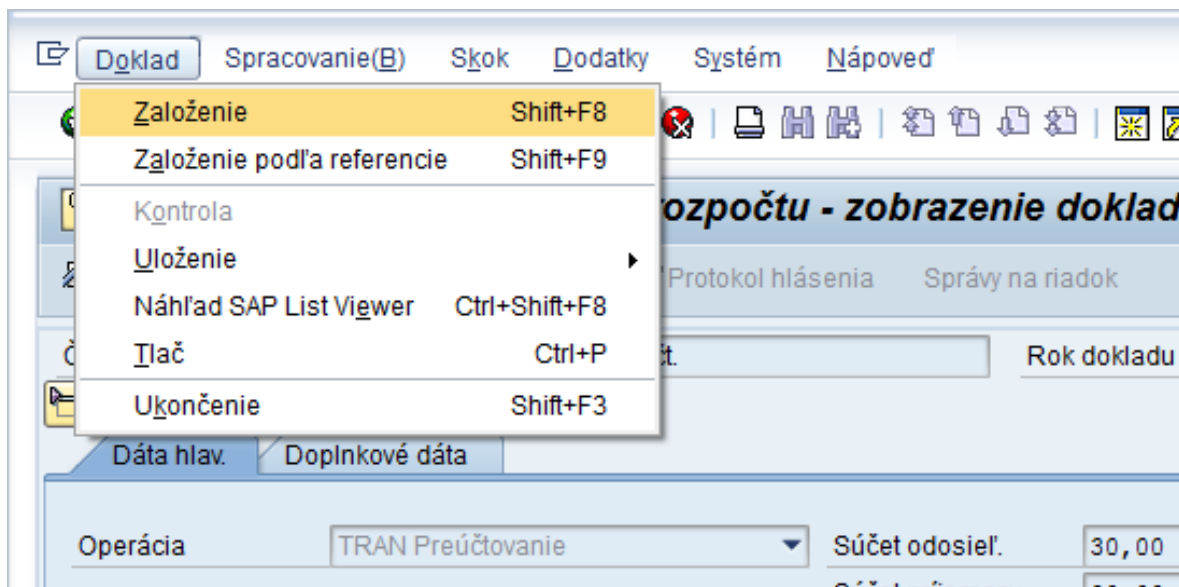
Doklad Spracovanie(B) Skok Dodatky Systém Nápoveď

Založenie Shift+F8
Založenie podľa referencie Shift+F9
Kontrola
Uloženie
Náhľad SAP List Viewer Ctrl+Shift+F8
Tlač Ctrl+P
Ukončenie Shift+F3

rozpočtu - zobrazenie doklad

Protokol hlásenia Správy na riadok

Č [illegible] čt.

Rok dokladu

Dáta hlav. Doplnkové dáta

Operácia TRAN Preúčtovanie

Súčet odosieľ. 30,00